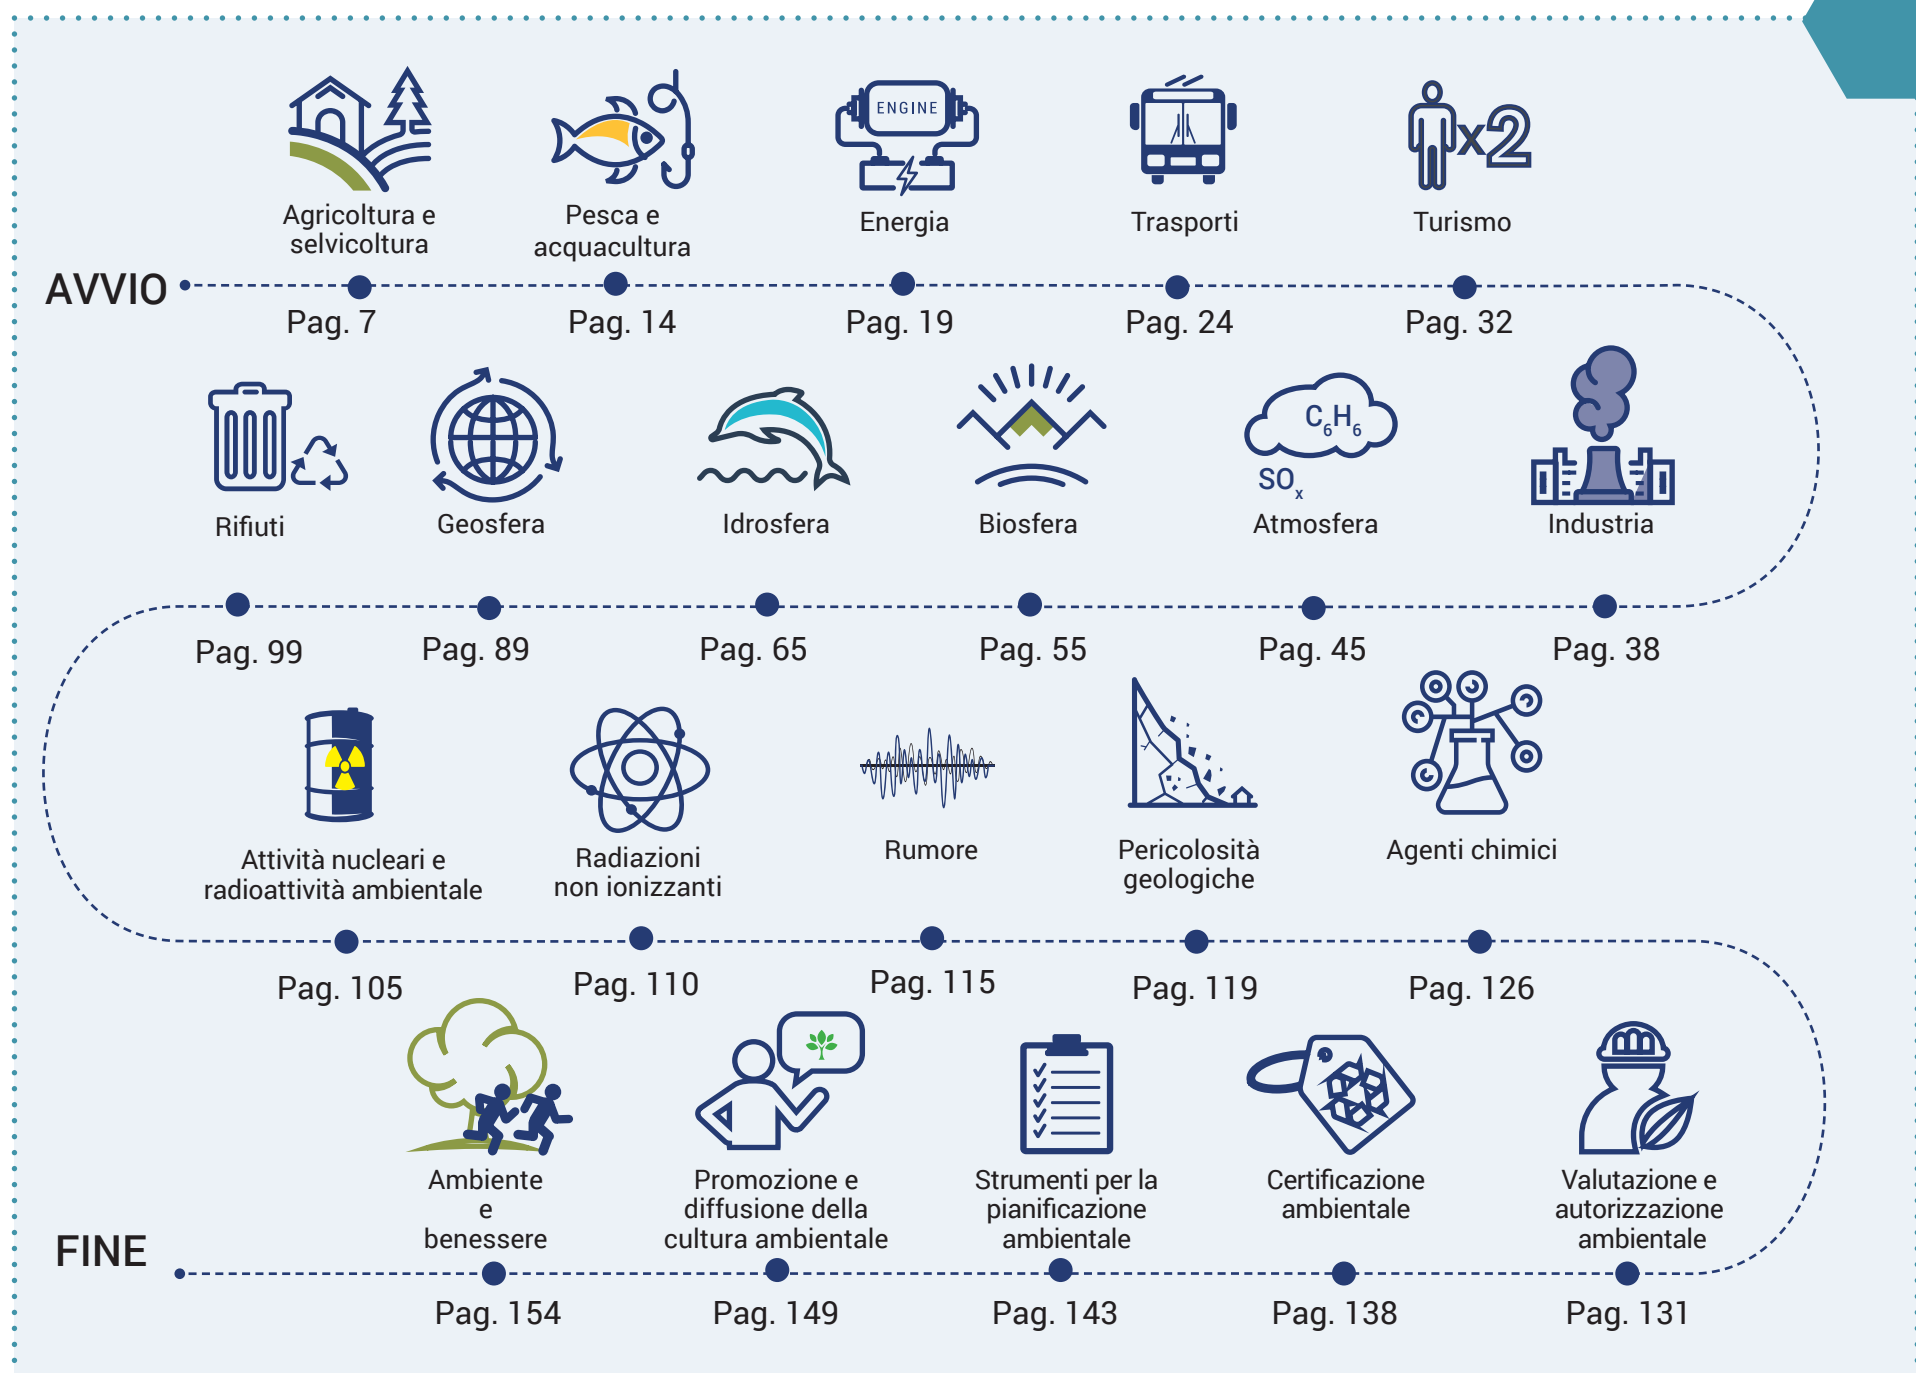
Agricoltura e selvicoltura

Pesca e acquacoltura

ENGINE

Energia

Trasporti

x2

Turismo

AVVIO

Pag. 7

Pag. 14

Pag. 19

Pag. 24

Pag. 32

Rifiuti

Geosfera

Idrosfera

Biosfera

$C_6H_6$

$SO_x$

Atmosfera

Industria

Pag. 99

Pag. 89

Pag. 65

Pag. 55

Pag. 45

Pag. 38

Attività nucleari e radioattività ambientale

Radiazioni non ionizzanti

Rumore

Pericolosità geologiche

Agenti chimici

Pag. 105

Pag. 110

Pag. 115

Pag. 119

Pag. 126

Ambiente e benessere

Promozione e diffusione della cultura ambientale

Strumenti per la pianificazione ambientale

Certificazione ambientale

Valutazione e autorizzazione ambientale

FINE

Pag. 154

Pag. 149

Pag. 143

Pag. 138

Pag. 131